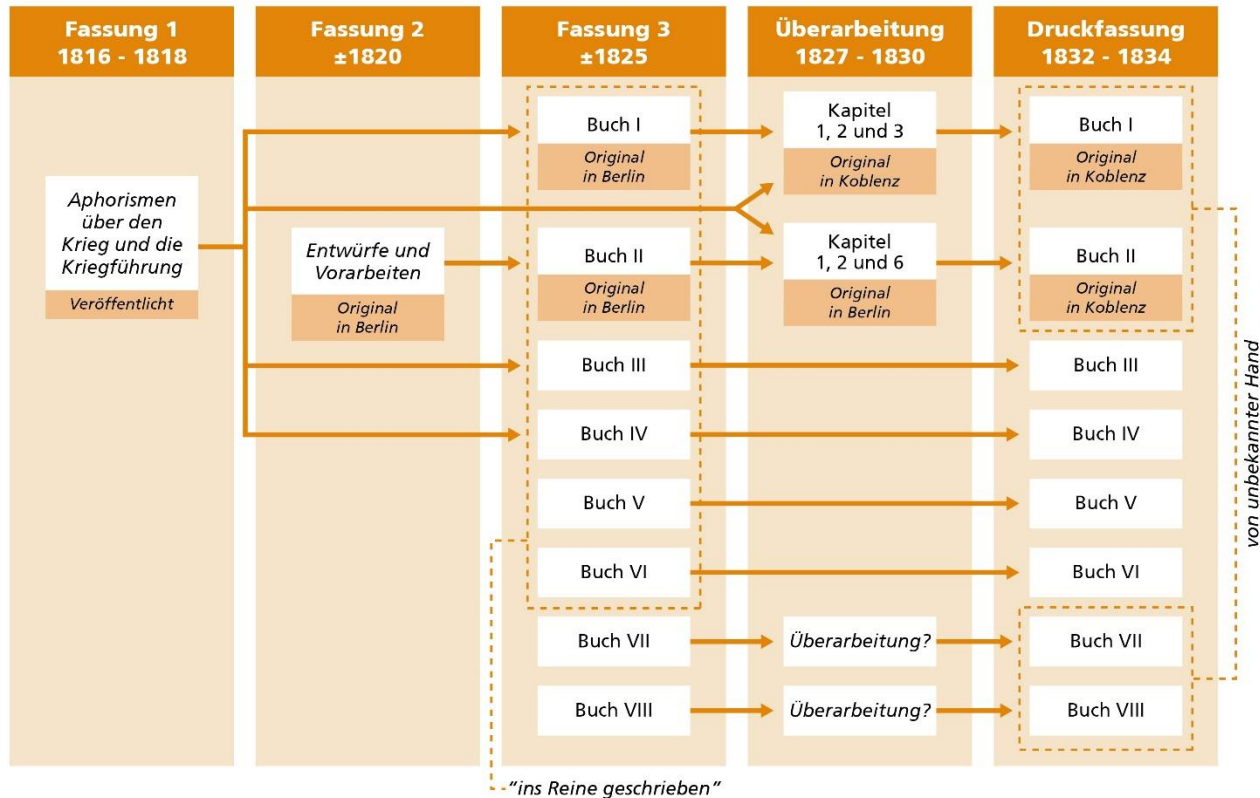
Fassung 1
1816 - 1818

Fassung 2
±1820

Fassung 3
±1825

Überarbeitung
1827 - 1830

Druckfassung
1832 - 1834

Aphorismen über den Krieg und die Kriegführung
Veröffentlicht

Entwürfe und Vorarbeiten
Original in Berlin

Buch I
Original in Berlin

Buch II
Original in Berlin

Buch III

Buch IV

Buch V

Buch VI

Buch VII

Buch VIII

Kapitel 1, 2 und 3
Original in Koblenz

Kapitel 1, 2 und 6
Original in Berlin

Überarbeitung?

Überarbeitung?

Buch I
Original in Koblenz

Buch II
Original in Koblenz

Buch III

Buch IV

Buch V

Buch VI

Buch VII

Buch VIII

von unbekannter Hand

"ins Reine geschrieben"